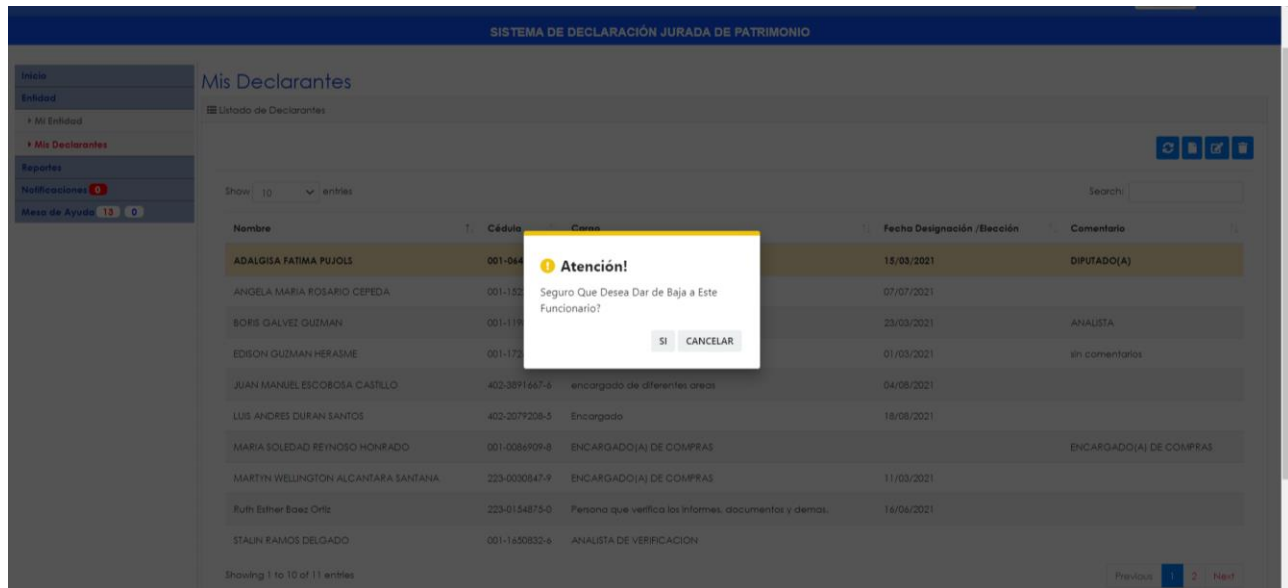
SISTEMA DE DECLARACIÓN JURADA DE PATRIMONIO

Inicio
Entidad
› Mi Entidad
› Mis Declarantes
Reportes
Notificaciones 0
Mesa de Ayuda 13 0

Mis Declarantes

Listado de Declarantes

Show 10 entries

Search:

| Nombre | Cédula | Cargo | Fecha Designación /Elección | Comentario |
|---|---|---|---|---|
| ADALGISA FATIMA PUJOLS | 001-064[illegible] | | 15/03/2021 | DIPUTADO(A) |
| ANGELA MARIA ROSARIO CEPEDA | 001-152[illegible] | | 07/07/2021 | |
| BORIS GALVEZ GUZMAN | 001-119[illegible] | | 23/03/2021 | ANALISTA |
| EDISON GUZMAN HERASME | 001-172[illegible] | | 01/03/2021 | sin comentarios |
| JUAN MANUEL ESCOBOSA CASTILLO | 402-3891667-5 | encargado de diferentes areas | 04/08/2021 | |
| LUIS ANDRES DURAN SANTOS | 402-2079208-5 | Encargado | 18/08/2021 | |
| MARIA SOLEDAD REYNOSO HONRADO | 001-0086909-8 | ENCARGADO(A) DE COMPRAS | | ENCARGADO(A) DE COMPRAS |
| MARTYN WELLINGTON ALCANTARA SANTANA | 223-0030847-9 | ENCARGADO(A) DE COMPRAS | 11/03/2021 | |
| Ruth Esther Baez Ortiz | 223-0154875-0 | Persona que verifica los informes, documentos y demas. | 16/06/2021 | |
| STALIN RAMOS DELGADO | 001-1650832-6 | ANALISTA DE VERIFICACION | | |

Showing 1 to 10 of 11 entries

Previous 1 2 Next

Atención!
Seguro Que Desea Dar de Baja a Este Funcionario?
SI CANCELAR